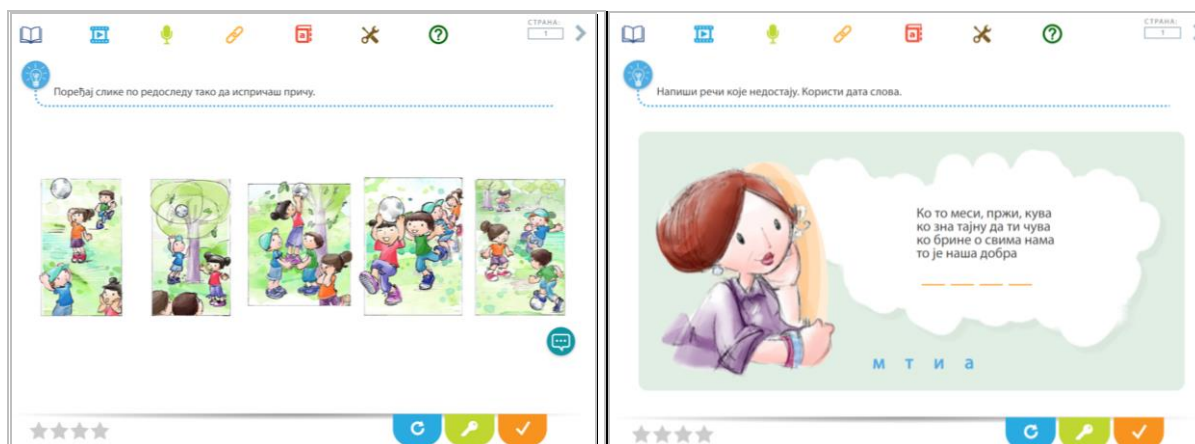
СТРАНА: 1

Поређај слике по редоследу тако да испричаш причу.

СТРАНА: 1

Напиши речи које недостају. Користи дата слова.

Ко то меси, пржи, кува
ко зна тајну да ти чува
ко брине о свима нама
то је наша добра

___ ___ ___ ___

м т и а